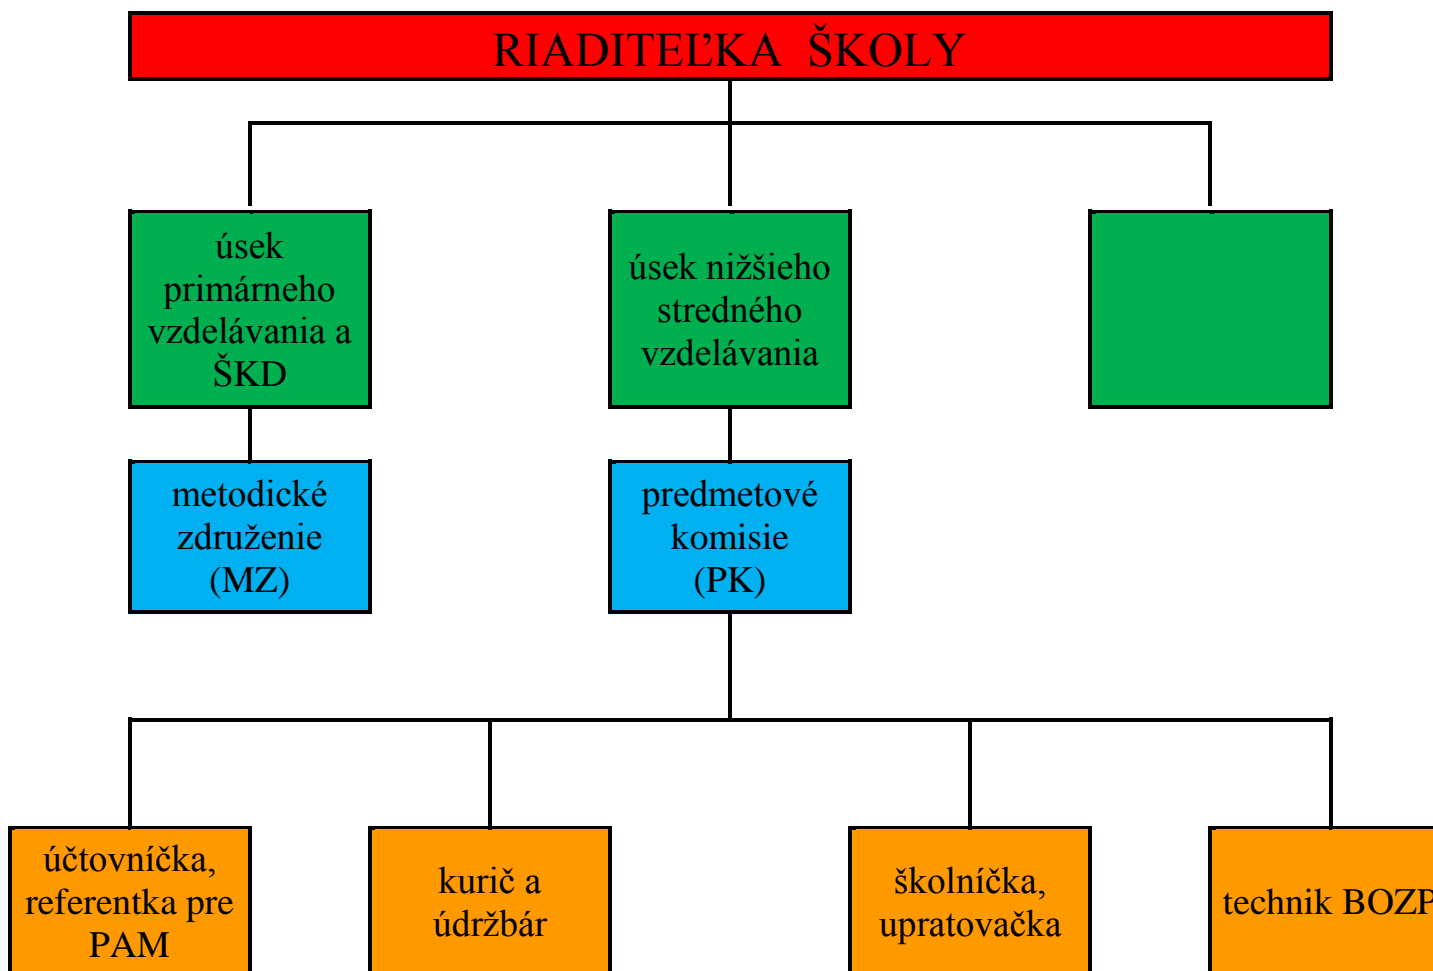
RIADITEĽKA ŠKOLY

úsek primárneho vzdelávania a ŠKD

úsek nižšieho stredného vzdelávania

metodické združenie (MZ)

predmetové komisie (PK)

účtovníčka, referentka pre PAM

kurič a údržbár

školníčka, upratovačka

technik BOZP